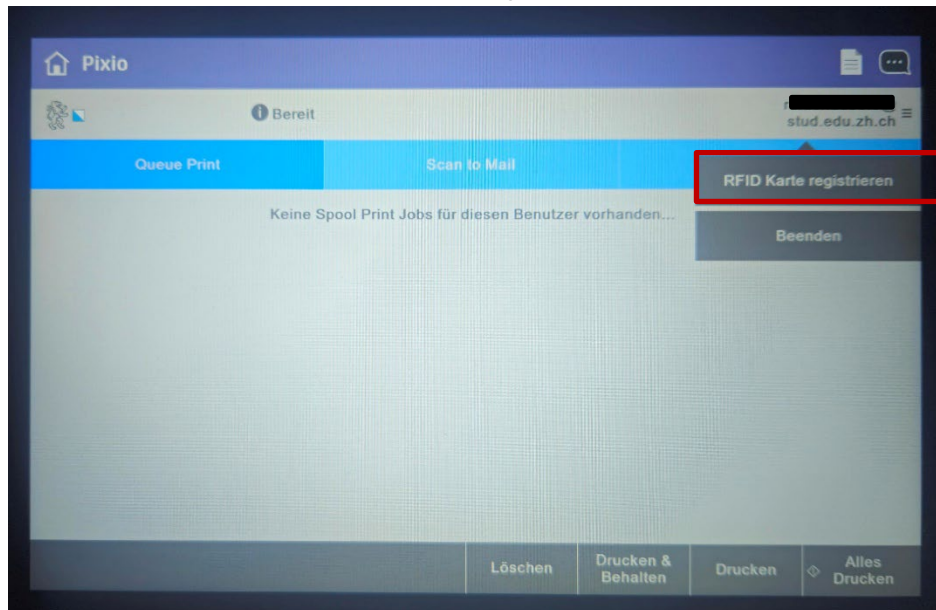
Pixio

Bereit

stud.edu.zh.ch

Queue Print

Scan to Mail

RFID Karte registrieren

Beenden

Keine Spool Print Jobs für diesen Benutzer vorhanden...

Löschen

Drucken & Behalten

Drucken

Alles Drucken